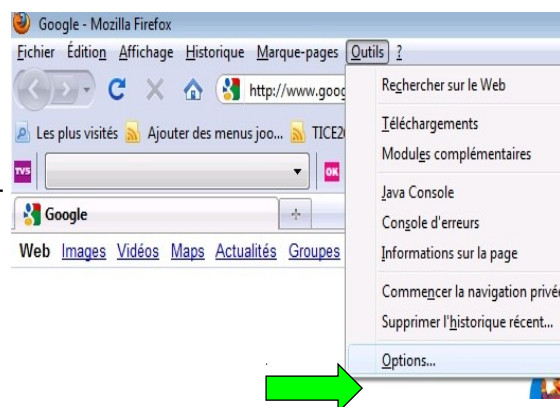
Google - Mozilla Firefox

Fichier Édition Affichage Historique Marque-pages Outils ?

http://www.goog

Les plus visités Ajouter des menus joo... TICE2

Google

Web Images Vidéos Maps Actualités Groupes

Rechercher sur le Web

Téléchargements

Modules complémentaires

Java Console

Console d'erreurs

Informations sur la page

Commencer la navigation privé

Supprimer l'historique récent...

Options...